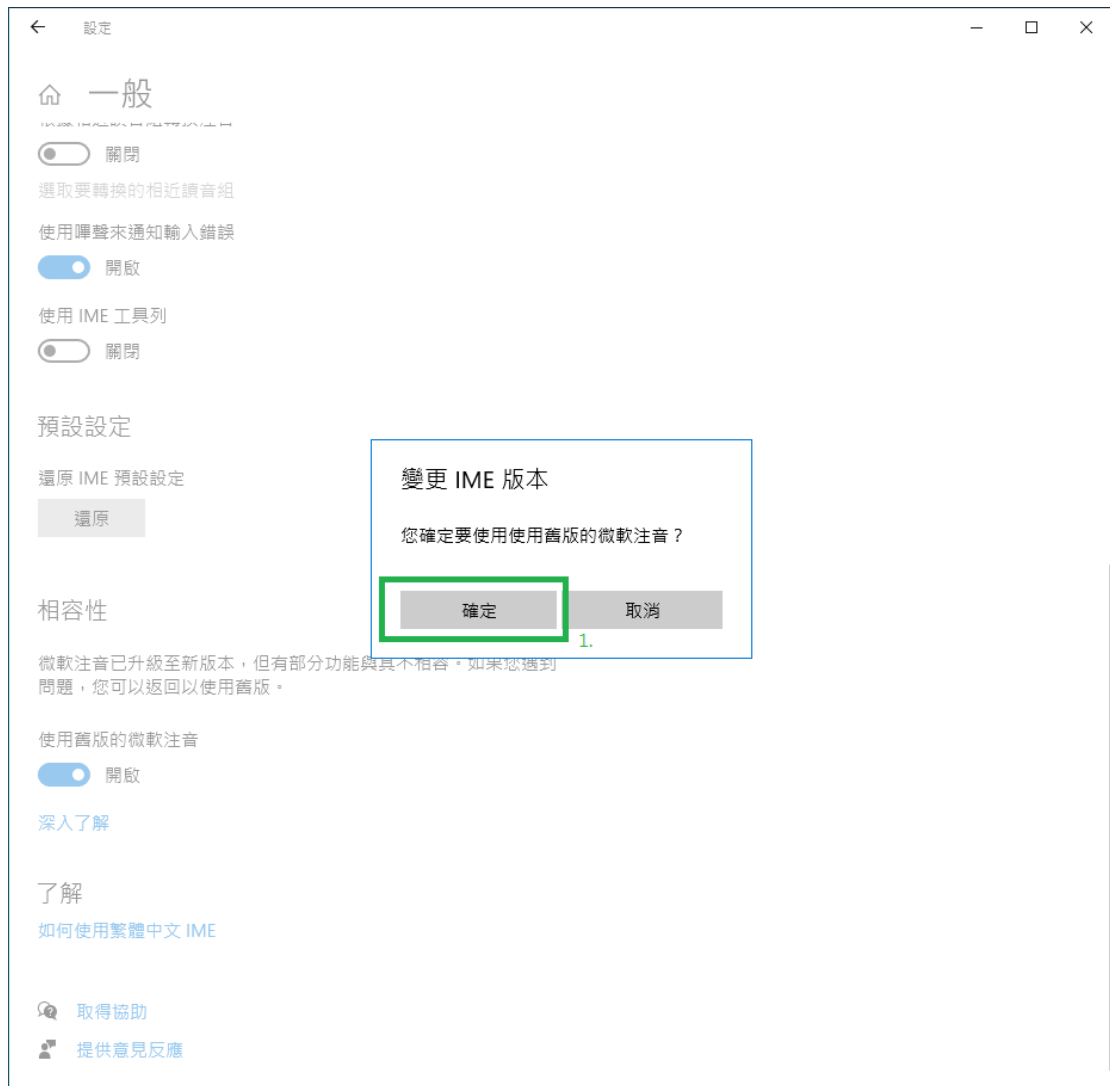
← 設定

一般

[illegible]

關閉

選取要轉換的相近讀音組

使用嗶聲來通知輸入錯誤

開啟

使用 IME 工具列

關閉

預設設定

還原 IME 預設設定

還原

變更 IME 版本

您確定要使用使用舊版的微軟注音？

確定

取消

1.

相容性

微軟注音已升級至新版本，但有部分功能與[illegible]不相容。如果您遇到問題，您可以返回以使用舊版。

使用舊版的微軟注音

開啟

深入了解

了解

如何使用繁體中文 IME

取得協助

提供意見反應